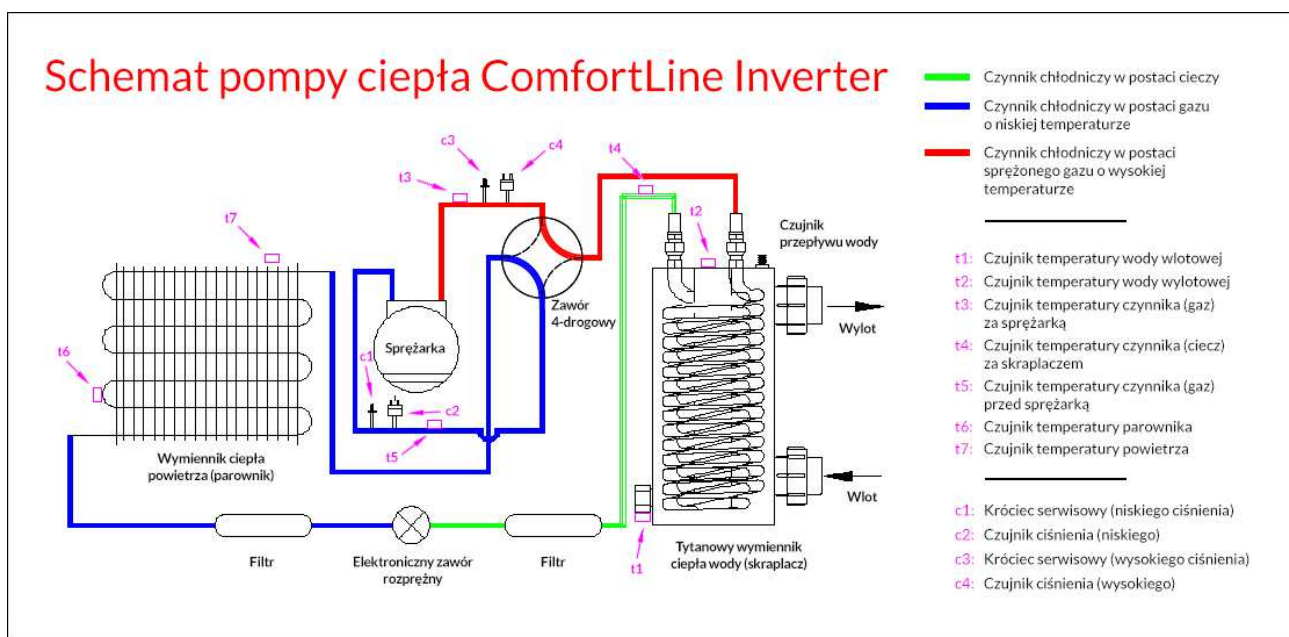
Schemat pompy ciepła ComfortLine Inverter

Czynnik chłodniczy w postaci cieczy

Czynnik chłodniczy w postaci gazu o niskiej temperaturze

Czynnik chłodniczy w postaci sprężonego gazu o wysokiej temperaturze

t1: Czujnik temperatury wody wlotowej
t2: Czujnik temperatury wody wylotowej
t3: Czujnik temperatury czynnika (gaz) za sprężarką
t4: Czujnik temperatury czynnika (ciecz) za skraplaczem
t5: Czujnik temperatury czynnika (gaz) przed sprężarką
t6: Czujnik temperatury parownika
t7: Czujnik temperatury powietrza

c1: Króciec serwisowy (niskiego ciśnienia)
c2: Czujnik ciśnienia (niskiego)
c3: Króciec serwisowy (wysokiego ciśnienia)
c4: Czujnik ciśnienia (wysokiego)

c3 c4 t3 t4 t2 t7 t6 c1 c2 t5 t1

Czujnik przepływu wody

Zawór 4-drogowy

Sprężarka

Wylot

Wlot

Wymiennik ciepła powietrza (parownik)

Filtr

Elektroniczny zawór rozprężny

Filtr

Tytanowy wymiennik ciepła wody (skraplacz)